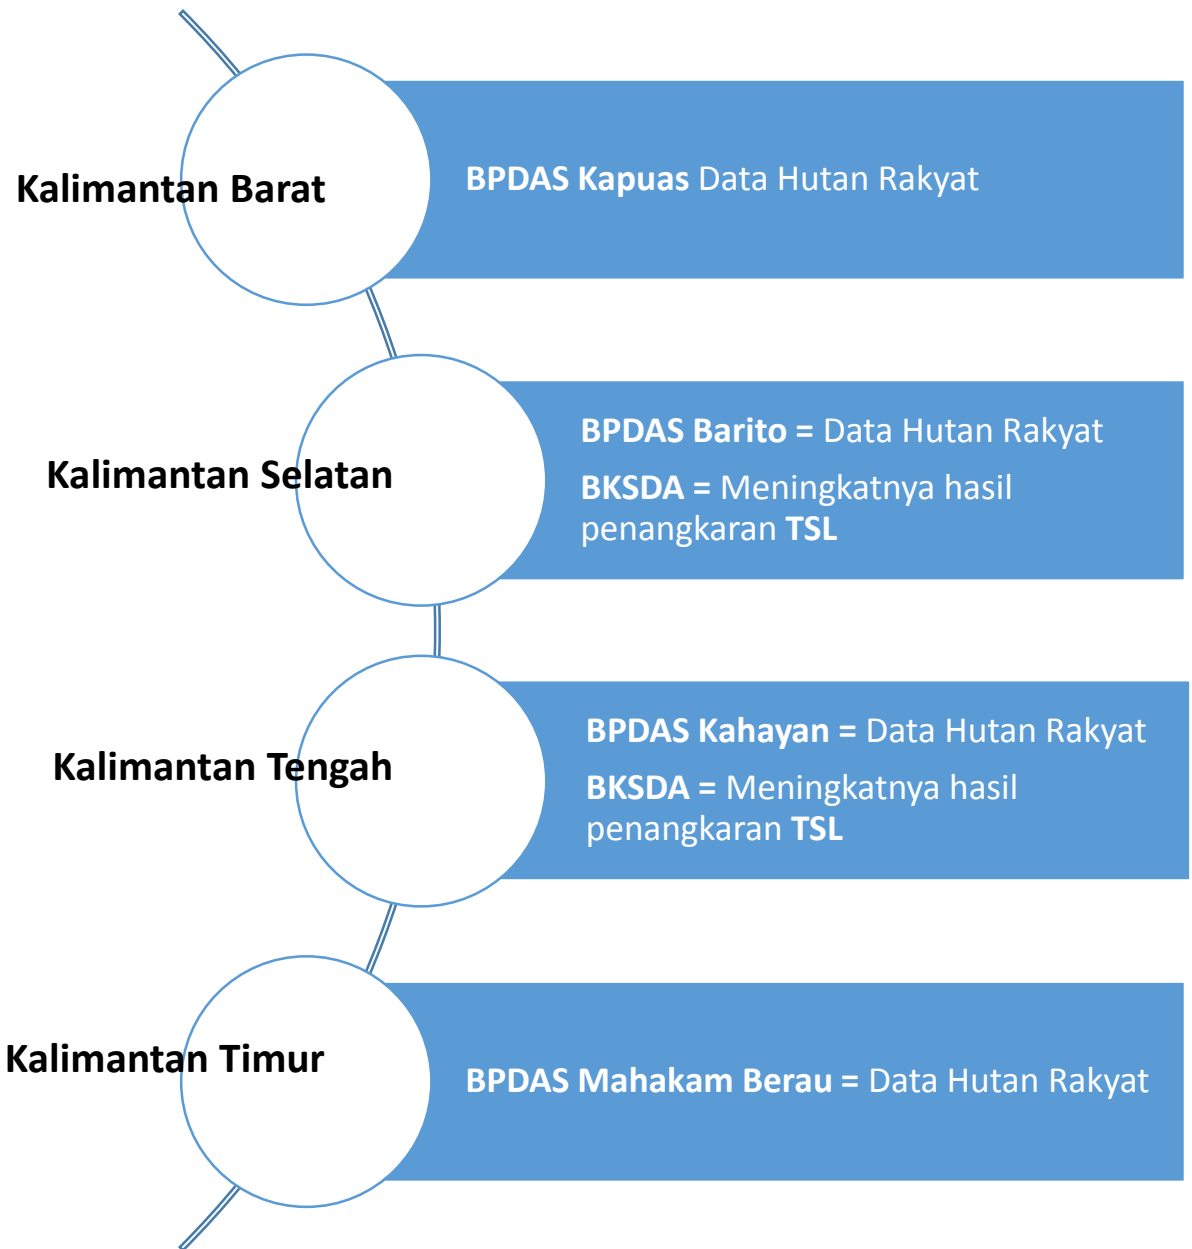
Kalimantan Barat

BPDAS Kapuas Data Hutan Rakyat

Kalimantan Selatan

BPDAS Barito = Data Hutan Rakyat

BKSDA = Meningkatnya hasil penangkaran TSL

Kalimantan Tengah

BPDAS Kahayan = Data Hutan Rakyat

BKSDA = Meningkatnya hasil penangkaran TSL

Kalimantan Timur

BPDAS Mahakam Berau = Data Hutan Rakyat